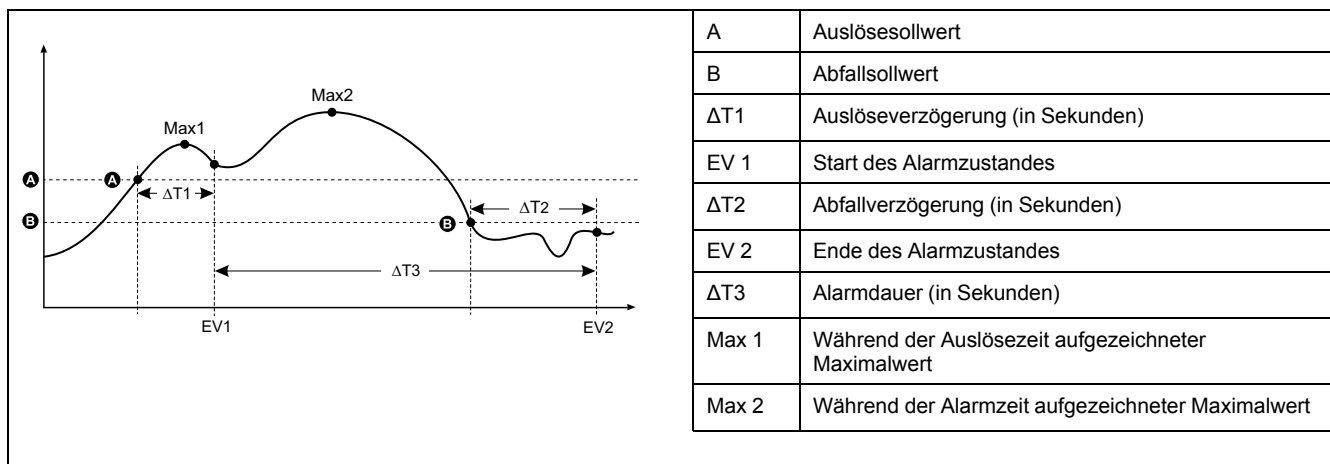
Max2
Max1
A
A
ΔT1
B
B
ΔT2
ΔT3
EV1
EV2

| A | Auslösesollwert |
|---|---|
| B | Abfallsollwert |
| ΔT1 | Auslöseverzögerung (in Sekunden) |
| EV 1 | Start des Alarmzustandes |
| ΔT2 | Abfallverzögerung (in Sekunden) |
| EV 2 | Ende des Alarmzustandes |
| ΔT3 | Alarmdauer (in Sekunden) |
| Max 1 | Während der Auslösezeit aufgezeichneter Maximalwert |
| Max 2 | Während der Alarmzeit aufgezeichneter Maximalwert |